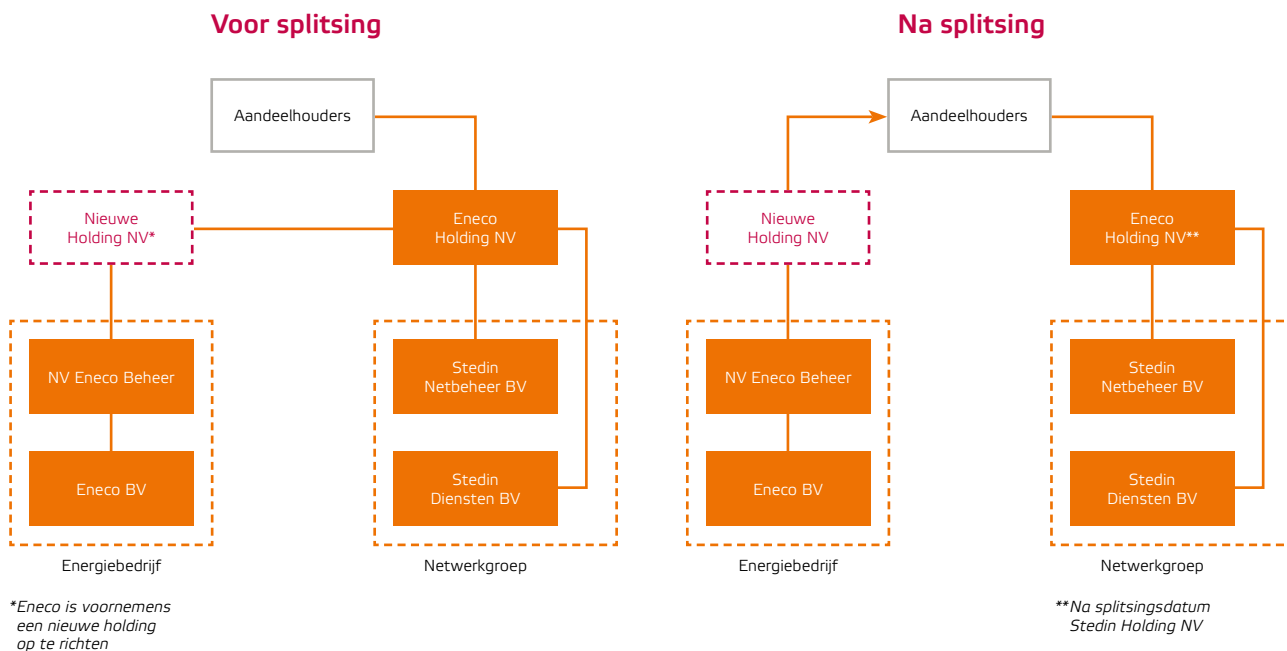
Voor splitsing

Aandeelhouders

Nieuwe Holding NV*

Eneco Holding NV

NV Eneco Beheer

Eneco BV

Energiebedrijf

Stedin Netbeheer BV

Stedin Diensten BV

Netwerkgroep

*Eneco is voornemens een nieuwe holding op te richten

Na splitsing

Aandeelhouders

Nieuwe Holding NV

Eneco Holding NV**

NV Eneco Beheer

Eneco BV

Energiebedrijf

Stedin Netbeheer BV

Stedin Diensten BV

Netwerkgroep

**Na splitsingsdatum Stedin Holding NV